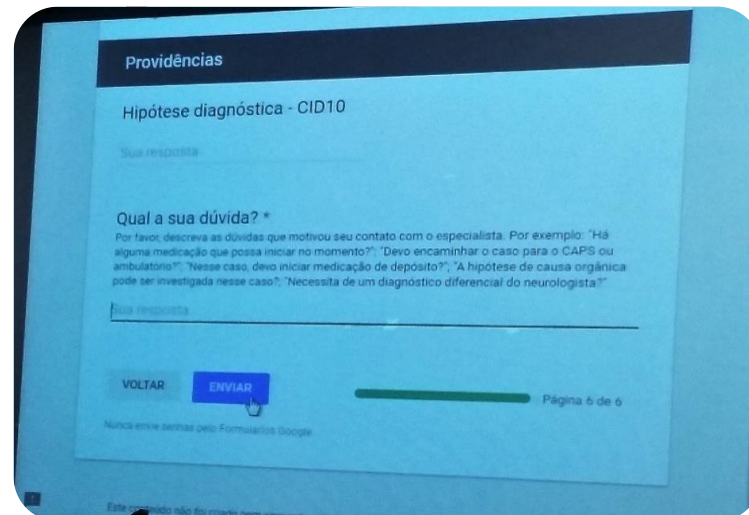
Providências

Hipótese diagnóstica - CID10

Sua resposta

Qual a sua dúvida? *

Por favor, descreva as dúvidas que motivou seu contato com o especialista. Por exemplo: "Há alguma medicação que possa iniciar no momento?"; "Devo encaminhar o caso para o CAPS ou ambulatório?"; "Nesse caso, devo iniciar medicação de depósito?"; "A hipótese de causa orgânica pode ser investigada nesse caso?"; "Necessita de um diagnóstico diferencial do neurologista?"

Sua resposta

VOLTAR ENVIAR Página 6 de 6

Nunca envie senhas pelo Formulários Google.

Este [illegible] não foi criado nem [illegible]